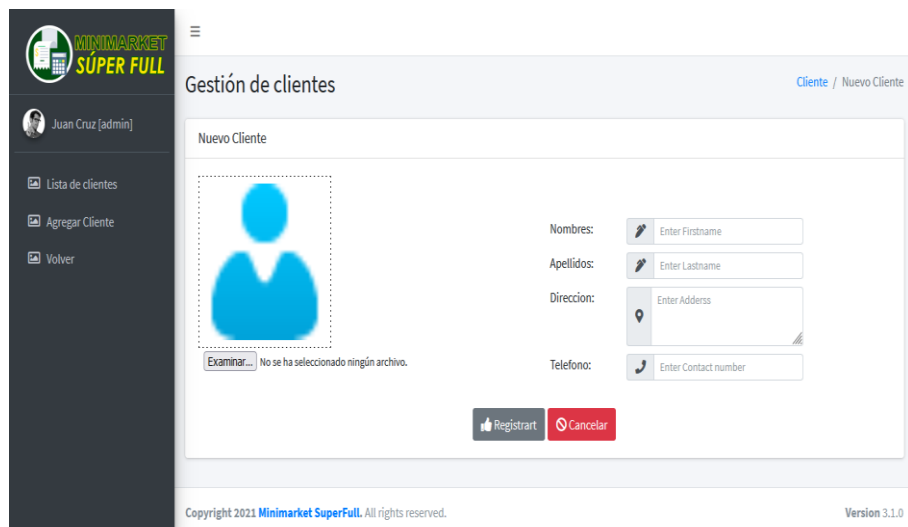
MINIMARKET
SÚPER FULL

Juan Cruz [admin]

Lista de clientes
Agregar Cliente
Volver

≡

Gestión de clientes

Cliente / Nuevo Cliente

Nuevo Cliente

Examinar... No se ha seleccionado ningún archivo.

Nombres: Enter Firstname
Apellidos: Enter Lastname
Direccion: Enter Adderss
Telefono: Enter Contact number

Registrart
Cancelar

Copyright 2021 Minimarket SuperFull. All rights reserved.

Version 3.1.0